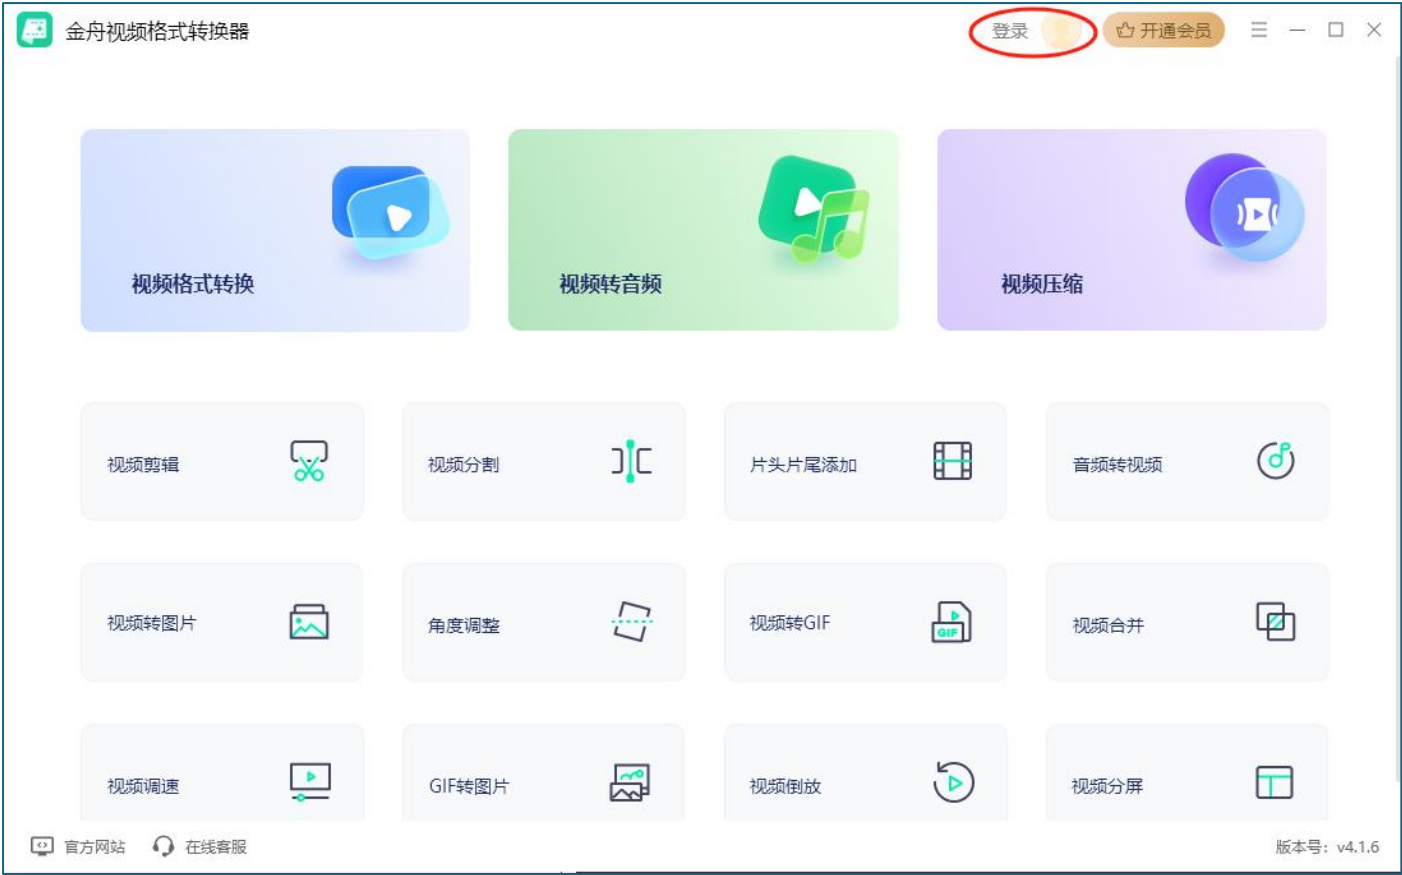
金舟视频格式转换器

登录 开通会员

视频格式转换

视频转音频

视频压缩

视频剪辑

视频分割

片头片尾添加

音频转视频

视频转图片

角度调整

视频转GIF

GIF

视频合并

视频调速

GIF转图片

视频倒放

视频分屏

官方网站 在线客服

版本号：v4.1.6